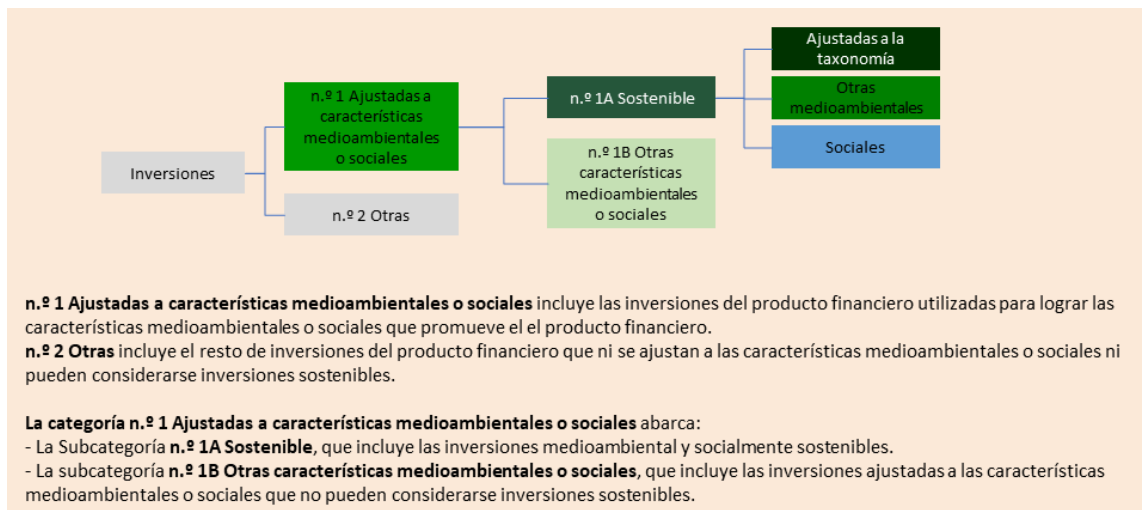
Inversiones

n.º 1 Ajustadas a características medioambientales o sociales

n.º 2 Otras

n.º 1A Sostenible

n.º 1B Otras características medioambientales o sociales

Ajustadas a la taxonomía

Otras medioambientales

Sociales

**n.º 1 Ajustadas a características medioambientales o sociales** incluye las inversiones del producto financiero utilizadas para lograr las características medioambientales o sociales que promueve el el producto financiero.
**n.º 2 Otras** incluye el resto de inversiones del producto financiero que ni se ajustan a las características medioambientales o sociales ni pueden considerarse inversiones sostenibles.

**La categoría n.º 1 Ajustadas a características medioambientales o sociales** abarca:
- La Subcategoría **n.º 1A Sostenible**, que incluye las inversiones medioambiental y socialmente sostenibles.
- La subcategoría **n.º 1B Otras características medioambientales o sociales**, que incluye las inversiones ajustadas a las características medioambientales o sociales que no pueden considerarse inversiones sostenibles.